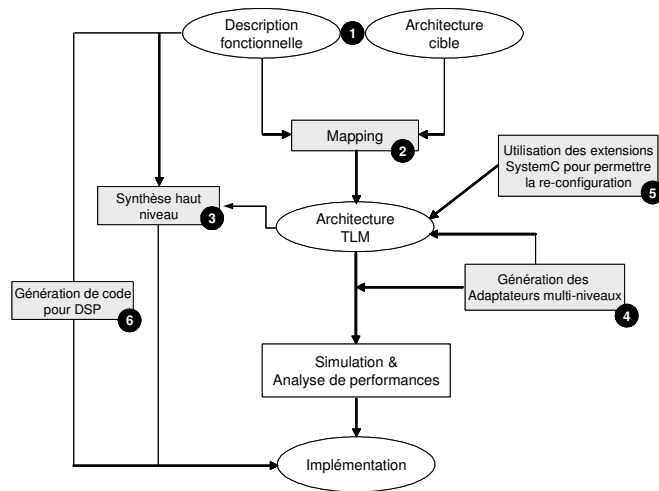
Description fonctionnelle

1

Architecture cible

Mapping

2

Utilisation des extensions SystemC pour permettre la re-configuration

5

Synthèse haut niveau

3

Architecture TLM

Génération de code pour DSP

6

Génération des Adaptateurs multi-niveaux

4

Simulation & Analyse de performances

Implémentation